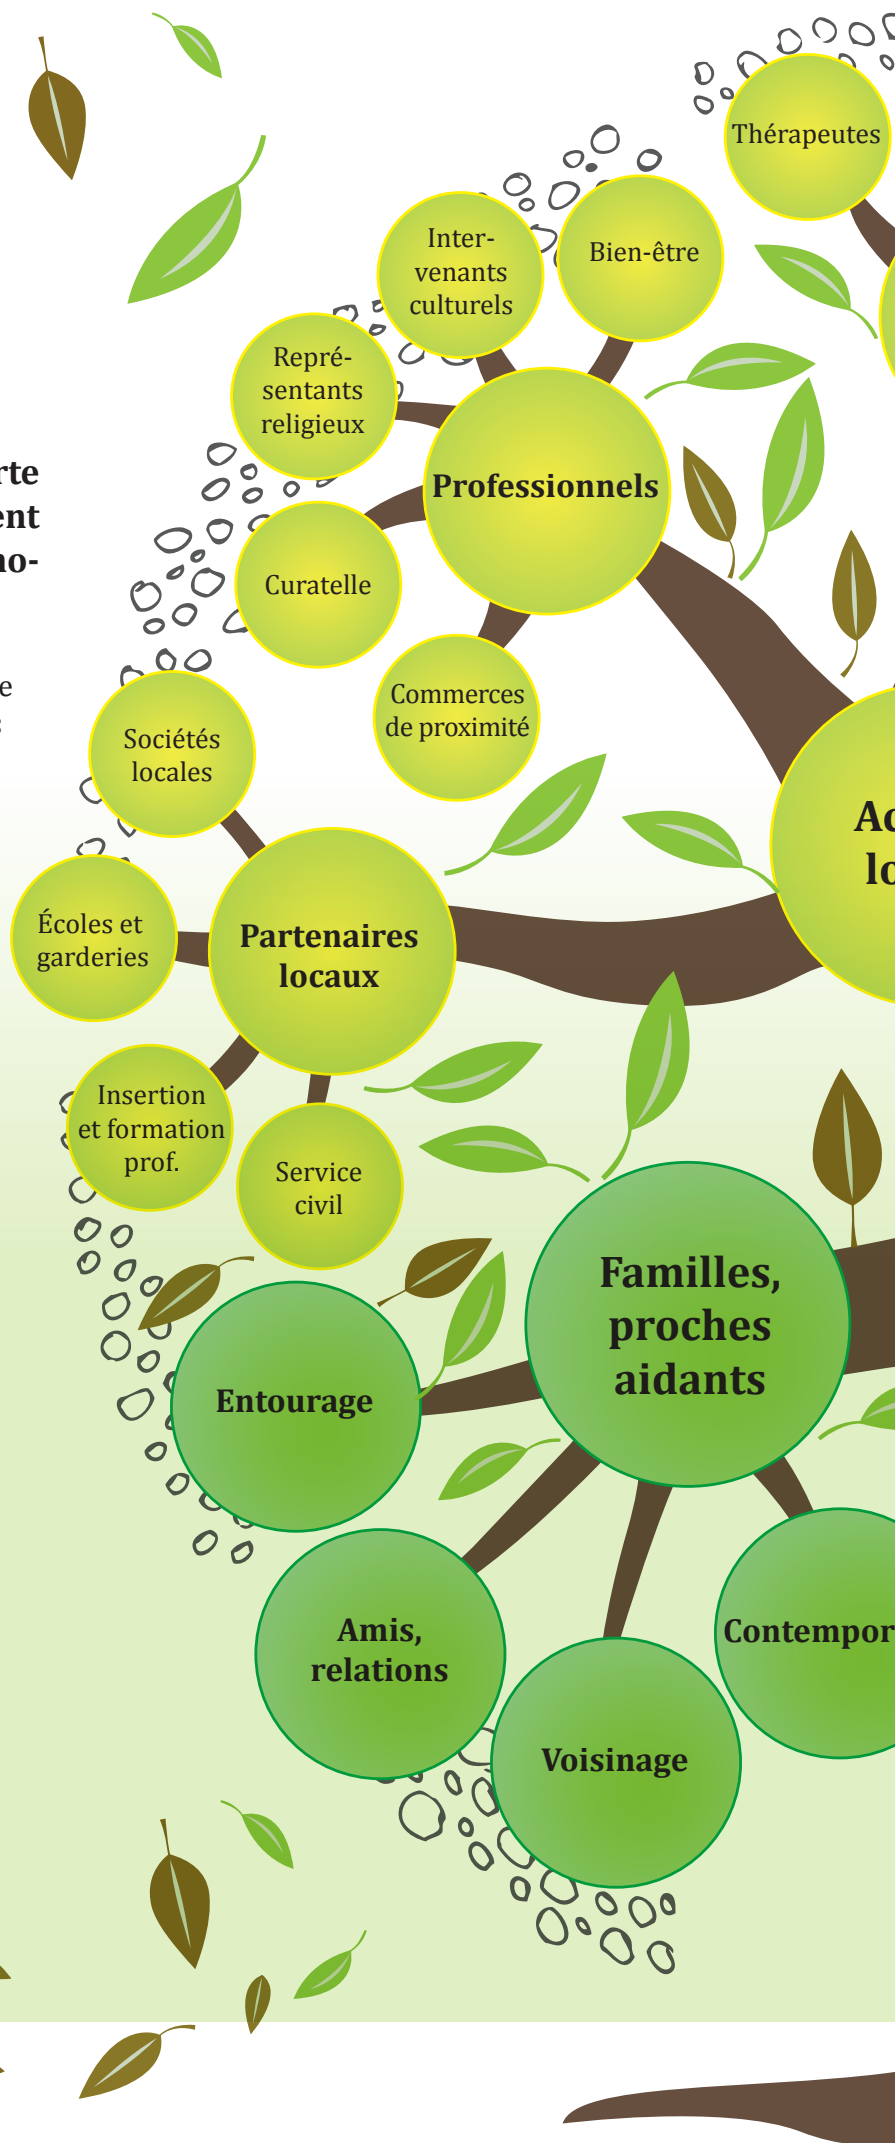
rte
ent
no-

e

Thérapeutes

Inter-venants culturels

Bien-être

Repré-sentants religieux

Professionnels

Curatelle

Commerces de proximité

Sociétés locales

Ac
lo

Écoles et garderies

Partenaires locaux

Insertion et formation prof.

Service civil

Familles, proches aidants

Entourage

Amis, relations

Voisinage

Contempor